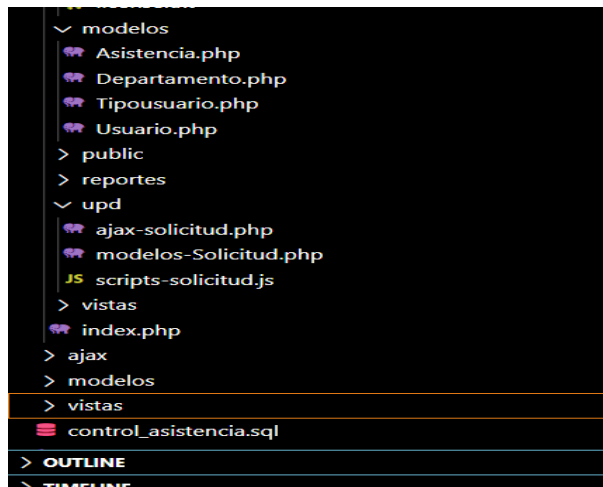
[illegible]
modelos
Asistencia.php
Departamento.php
Tipousuario.php
Usuario.php
public
reportes
upd
ajax-solicitud.php
modelos-Solicitud.php
JS scripts-solicitud.js
vistas
index.php
ajax
modelos
vistas
control_asistencia.sql
OUTLINE
TIMELINE